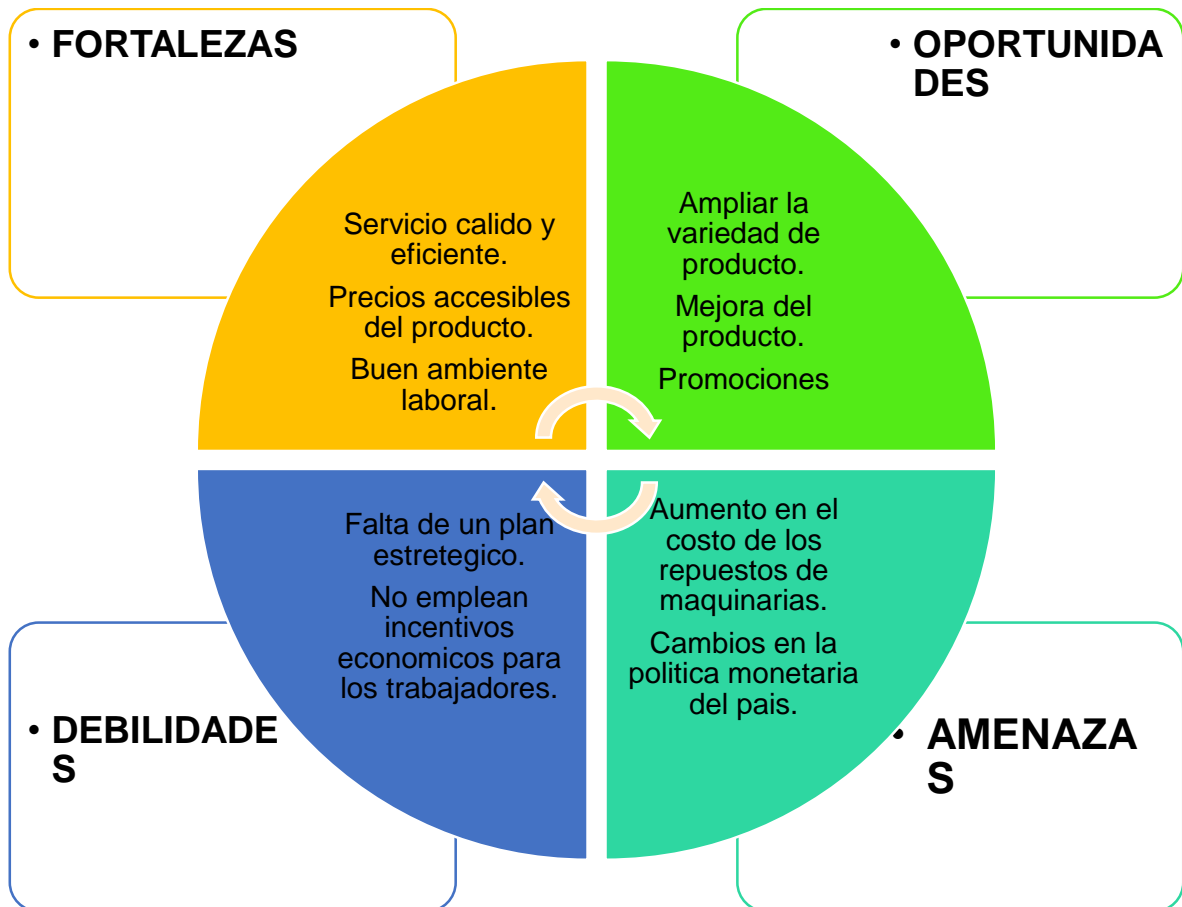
• FORTALEZAS

• OPORTUNIDADES

Servicio calido y eficiente.

Precios accesibles del producto.

Buen ambiente laboral.

Ampliar la variedad de producto.

Mejora del producto.

Promociones

Falta de un plan estretegico.

No emplean incentivos economicos para los trabajadores.

Aumento en el costo de los repuestos de maquinarias.

Cambios en la politica monetaria del pais.

• DEBILIDADES

• AMENAZAS